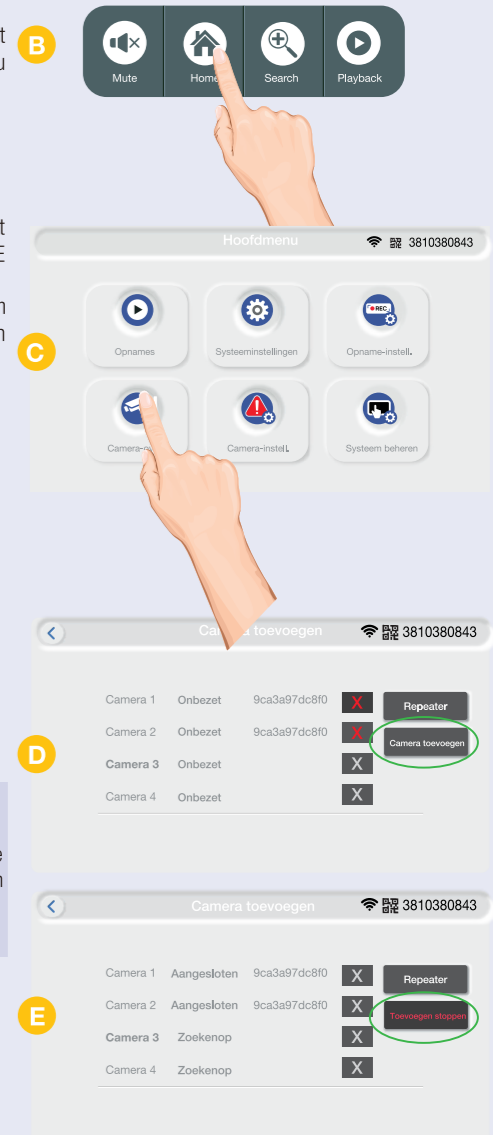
t
u

B

Mute
Home
Search
Playback

t
E

n
n

Hoofdmenu
3810380843

C

Opnames
Systeeminstellingen
Opname-instell.
Camera-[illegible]
Camera-instell.
Systeem beheren

Camera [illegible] toevoegen
3810380843

D

| Camera 1 | Onbezet | 9ca3a97dc8f0 | X |
|---|---|---|---|
| Camera 2 | Onbezet | 9ca3a97dc8f0 | X |
| Camera 3 | Onbezet | | X |
| Camera 4 | Onbezet | | X |

Repeater
Camera toevoegen

e
n

Camera toevoegen
3810380843

E

| Camera 1 | Aangesloten | 9ca3a97dc8f0 | X |
|---|---|---|---|
| Camera 2 | Aangesloten | 9ca3a97dc8f0 | X |
| Camera 3 | Zoekenop | | X |
| Camera 4 | Zoekenop | | X |

Repeater
Toevoegen stoppen